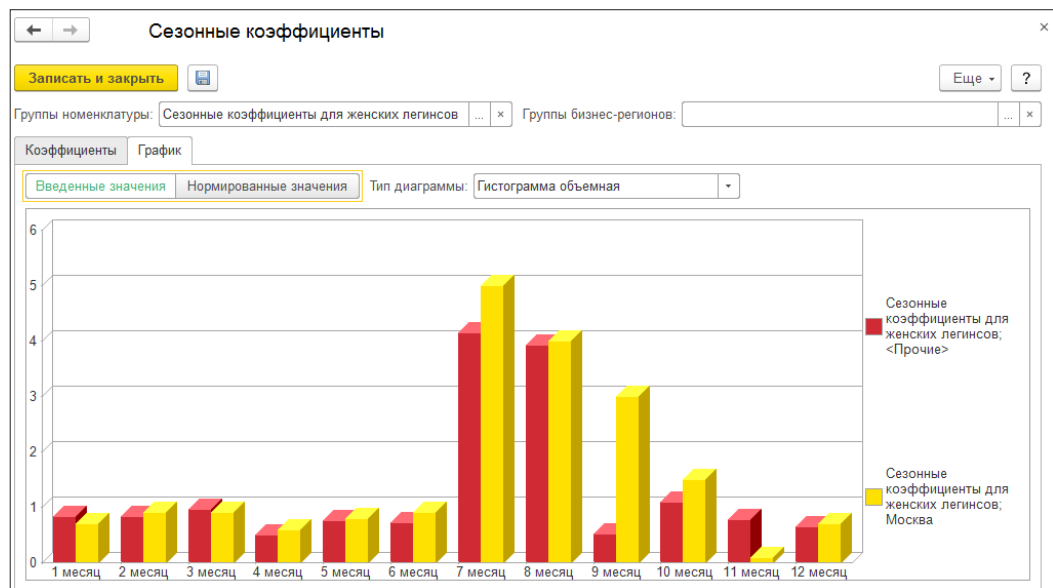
Сезонные коэффициенты

×

Записать и закрыть

Еще ▾ ?

Группы номенклатуры: Сезонные коэффициенты для женских легинсов ... × Группы бизнес-регионов: ... ×

Коэффициенты График

Введенные значения Нормированные значения

Тип диаграммы: Гистограмма объемная

6
5
4
3
2
1
0

1 месяц 2 месяц 3 месяц 4 месяц 5 месяц 6 месяц 7 месяц 8 месяц 9 месяц 10 месяц 11 месяц 12 месяц

Сезонные коэффициенты для женских легинсов; <Прочие>

Сезонные коэффициенты для женских легинсов; Москва